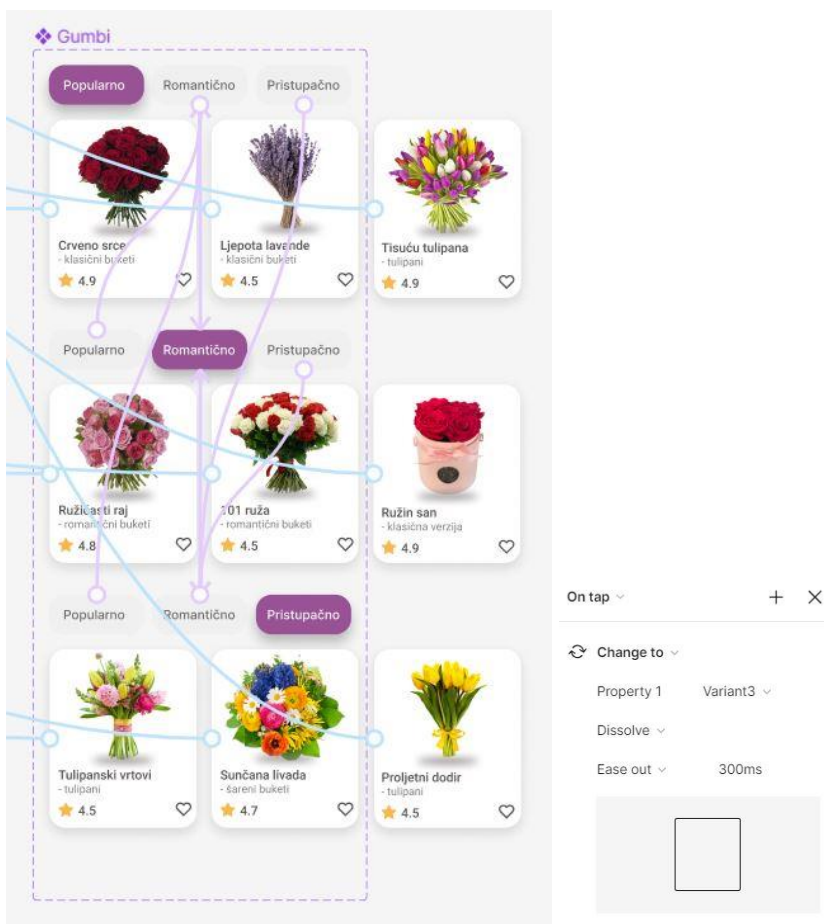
❖ Gumbi

Popularno Romantično Pristupačno

Crveno srce
- klasični buketi
4.9

Ljepota lavande
- klasični buketi
4.5

Tisuću tulipana
- tulipani
4.9

Popularno Romantično Pristupačno

Ružičasti raj
- romantični buketi
4.8

101 ruža
- romantični buketi
4.5

Ružin san
- klasična verzija
4.9

Popularno Romantično Pristupačno

Tulipanski vrtovi
- tulipani
4.5

Sunčana livada
- šareni buketi
4.7

Proljetni dodir
- tulipani
4.5

On tap
+ ×
Change to
Property 1 Variant3
Dissolve
Ease out 300ms